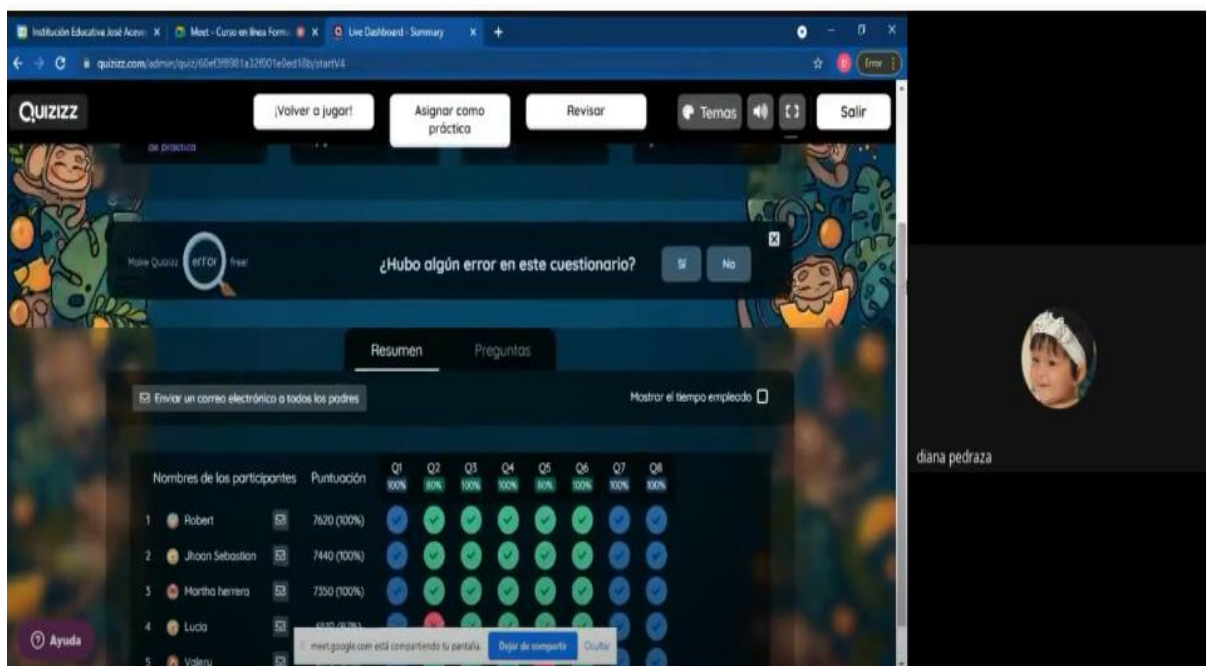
Institución Educativa José Acevedo X | Meet - Curso en línea Forma X | Live Dashboard - Summary X | +

quizizz.com/admin/quiz/60ef3f8981a32f001e0ed18b/startV4

Error

Quizizz

¡Volver a jugar!

Asignar como práctica

Revisar

Temas

Salir

de práctica

Make Quizizz error free!

¿Hubo algún error en este cuestionario?

Sí

No

Resumen

Preguntas

Enviar un correo electrónico a todos los padres

Mostrar el tiempo empleado

| | Nombres de los participantes | Puntuación | Q1 100% | Q2 80% | Q3 100% | Q4 100% | Q5 80% | Q6 100% | Q7 100% | Q8 100% |
|---|---|---|---|---|---|---|---|---|---|---|
| 1 | Robert | 7620 (100%) | | | | | | | | |
| 2 | Jhoan Sebastian | 7440 (100%) | | | | | | | | |
| 3 | Martha herrera | 7350 (100%) | | | | | | | | |
| 4 | Lucia | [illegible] | | | | | | | | |
| 5 | Valeru | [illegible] | | | | | | | | |

Ayuda

meet.google.com está compartiendo tu pantalla. Dejar de compartir Ocultar

diana pedraza